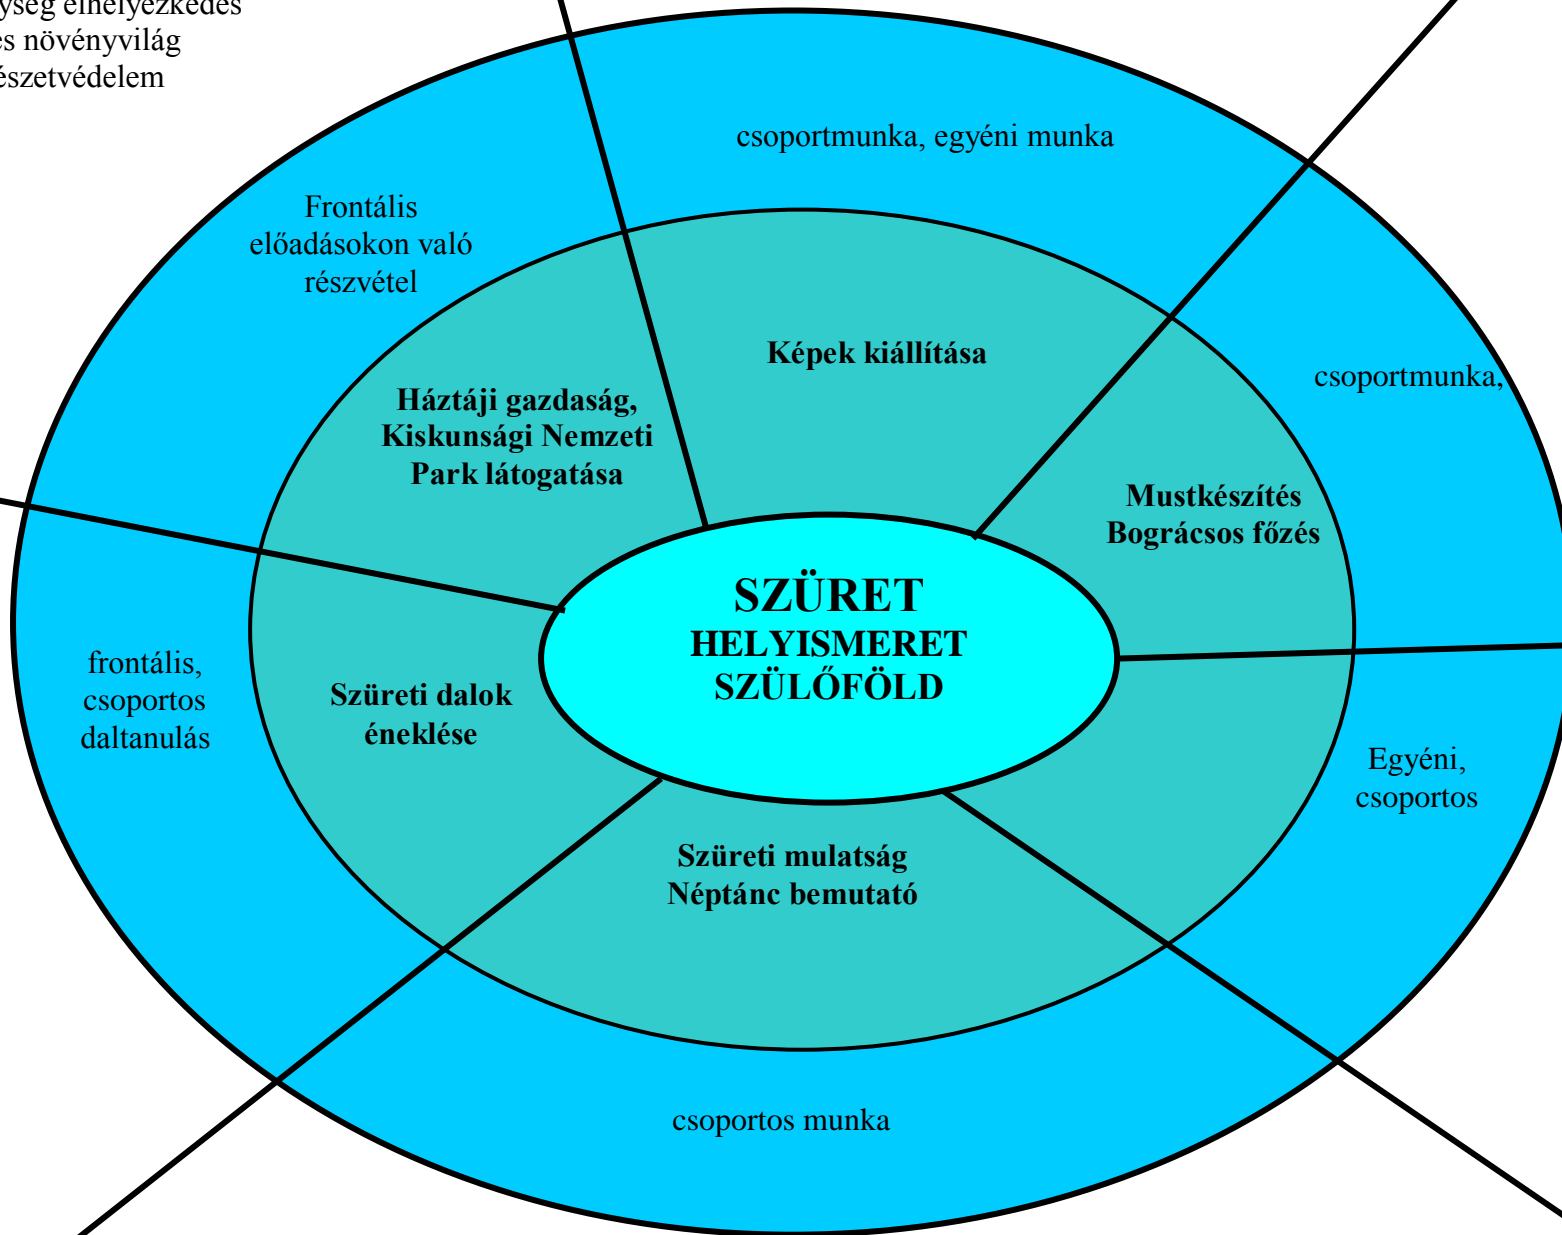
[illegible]ység elhelyezkedés
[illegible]s növényvilág
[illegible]észetvédelem

csoportmunka, egyéni munka

Frontális előadásokon való részvétel

Képek kiállítása

Háztáji gazdaság, Kiskunsági Nemzeti Park látogatása

csoportmunka,

Mustkészítés
Bográcsos főzés

SZÜRET
HELYISMERET
SZÜLŐFÖLD

frontális, csoportos daltanulás

Szüreti dalok éneklése

Egyéni, csoportos

Szüreti mulatság
Néptánc bemutató

csoportos munka